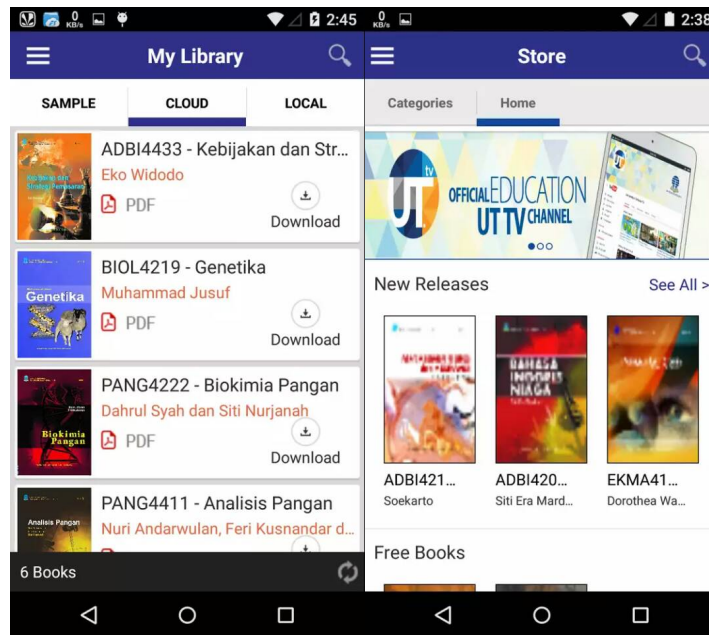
0 KB/s 2:45

My Library

SAMPLE
CLOUD
LOCAL

ADBI4433 - Kebijakan dan Str...
Eko Widodo
PDF
Download

Genetika

BIOL4219 - Genetika
Muhammad Jusuf
PDF
Download

Biokimia Pangan

PANG4222 - Biokimia Pangan
Dahrul Syah dan Siti Nurjanah
PDF
Download

Analisis Pangan

PANG4411 - Analisis Pangan
Nuri Andarwulan, Feri Kusnandar d...

6 Books

0 KB/s 2:38

Store

Categories
Home

UT tv
OFFICIAL EDUCATION UT TV CHANNEL

New Releases
See All >

BAHASA INGGRIS NIAGA

ADBI421...
Soekarto
ADBI420...
Siti Era Mard...
EKMA41...
Dorothea Wa...

Free Books